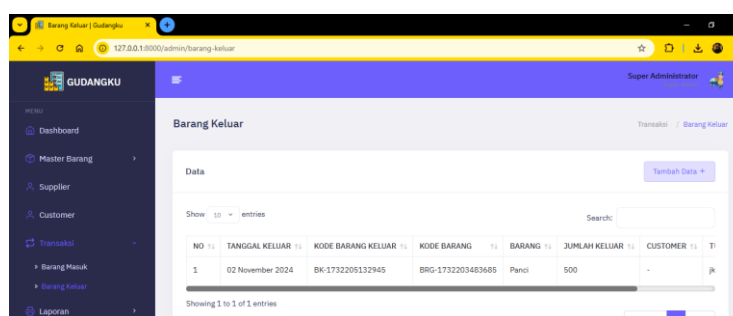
Barang Keluar | Gudangku

127.0.0.1:8000/admin/barang-keluar

GUDANGKU

Super Administrator

MENU

Dashboard

Master Barang

Supplier

Customer

Transaksi

Barang Masuk

Barang Keluar

Laporan

Barang Keluar

Transaksi / Barang Keluar

Data

Tambah Data +

Show 10 entries

Search:

| NO | TANGGAL KELUAR | KODE BARANG KELUAR | KODE BARANG | BARANG | JUMLAH KELUAR | CUSTOMER | T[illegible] |
|---|---|---|---|---|---|---|---|
| 1 | 02 November 2024 | BK-1732205132945 | BRG-1732203483685 | Panci | 500 | - | jk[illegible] |

Showing 1 to 1 of 1 entries